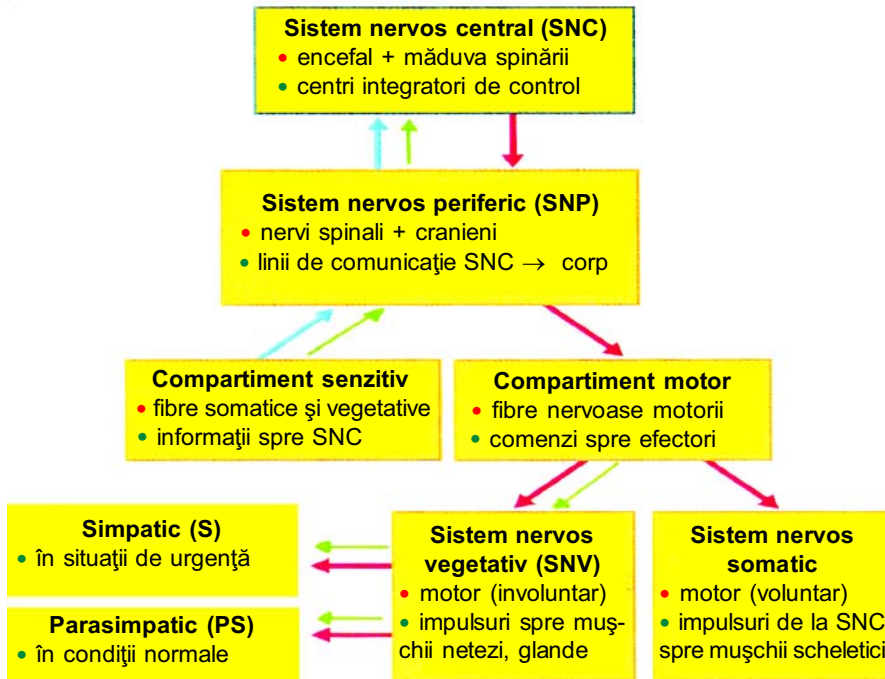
**Sistem nervos central (SNC)**
• encefal + măduva spinării
• centri integratori de control

**Sistem nervos periferic (SNP)**
• nervi spinali + cranieni
• linii de comunicaţie SNC → corp

**Compartiment senzitiv**
• fibre somatice şi vegetative
• informaţii spre SNC

**Compartiment motor**
• fibre nervoase motorii
• comenzi spre efectori

**Simpatic (S)**
• în situaţii de urgenţă

**Parasimpatic (PS)**
• în condiţii normale

**Sistem nervos vegetativ (SNV)**
• motor (involuntar)
• impulsuri spre muşchii netezi, glande

**Sistem nervos somatic**
• motor (voluntar)
• impulsuri de la SNC spre muşchii scheletici